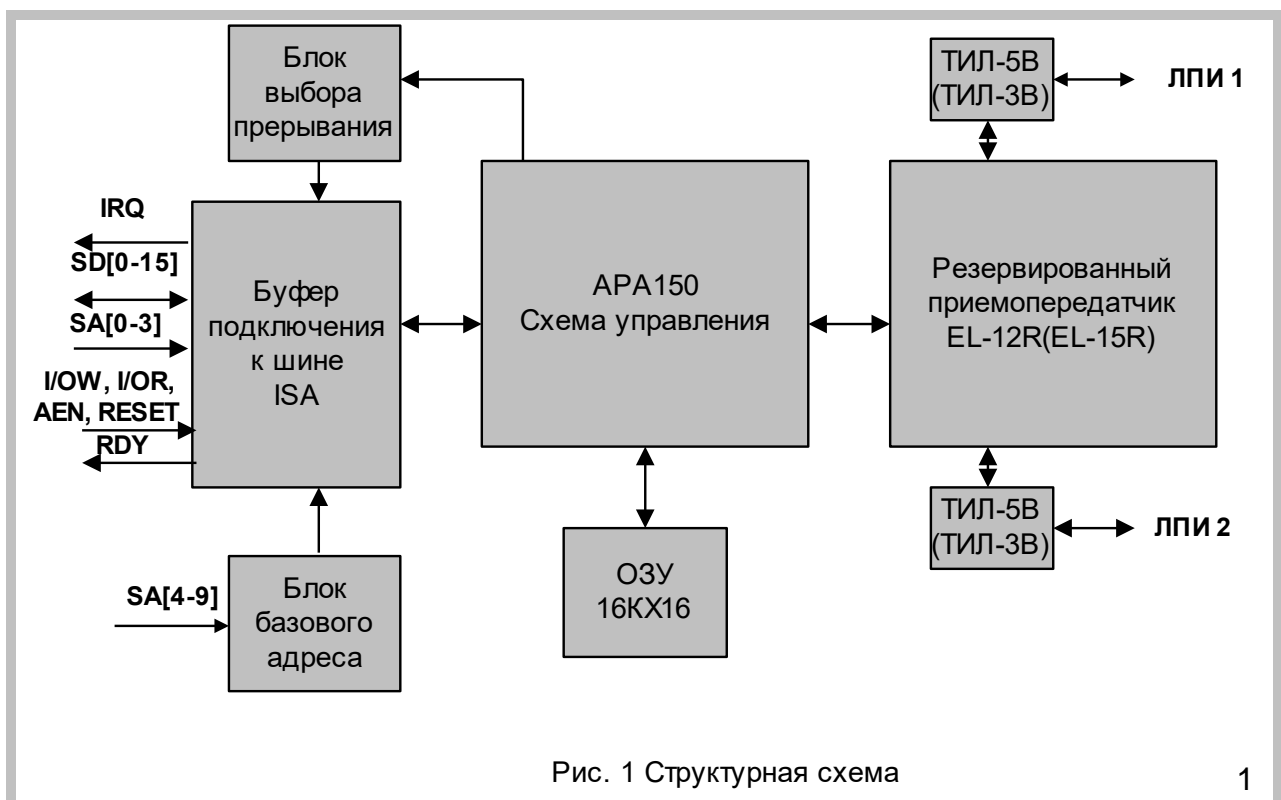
Блок выбора прерывания

ТИЛ-5В (ТИЛ-3В)

ЛПИ 1

IRQ

SD[0-15]

SA[0-3]

I/OW, I/OR, AEN, RESET

RDY

Буфер подключения к шине ISA

АРА150 Схема управления

Резервированный приемопередатчик EL-12R(EL-15R)

ТИЛ-5В (ТИЛ-3В)

ЛПИ 2

SA[4-9]

Блок базового адреса

ОЗУ 16КХ16

Рис. 1 Структурная схема

1